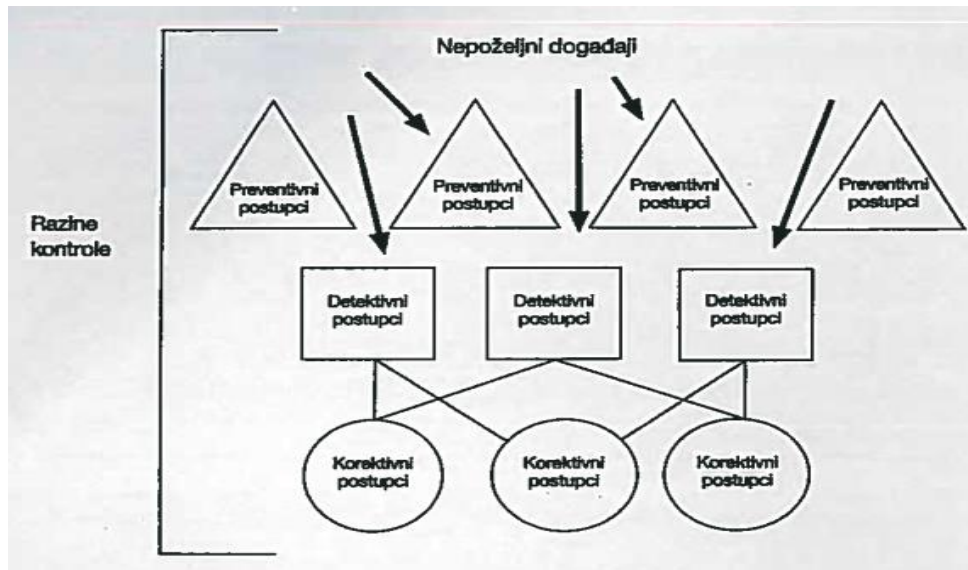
Nepoželjni događaji

Razine kontrole

Preventivni postupci

Preventivni postupci

Preventivni postupci

Preventivni postupci

Detektivni postupci

Detektivni postupci

Detektivni postupci

Korektivni postupci

Korektivni postupci

Korektivni postupci